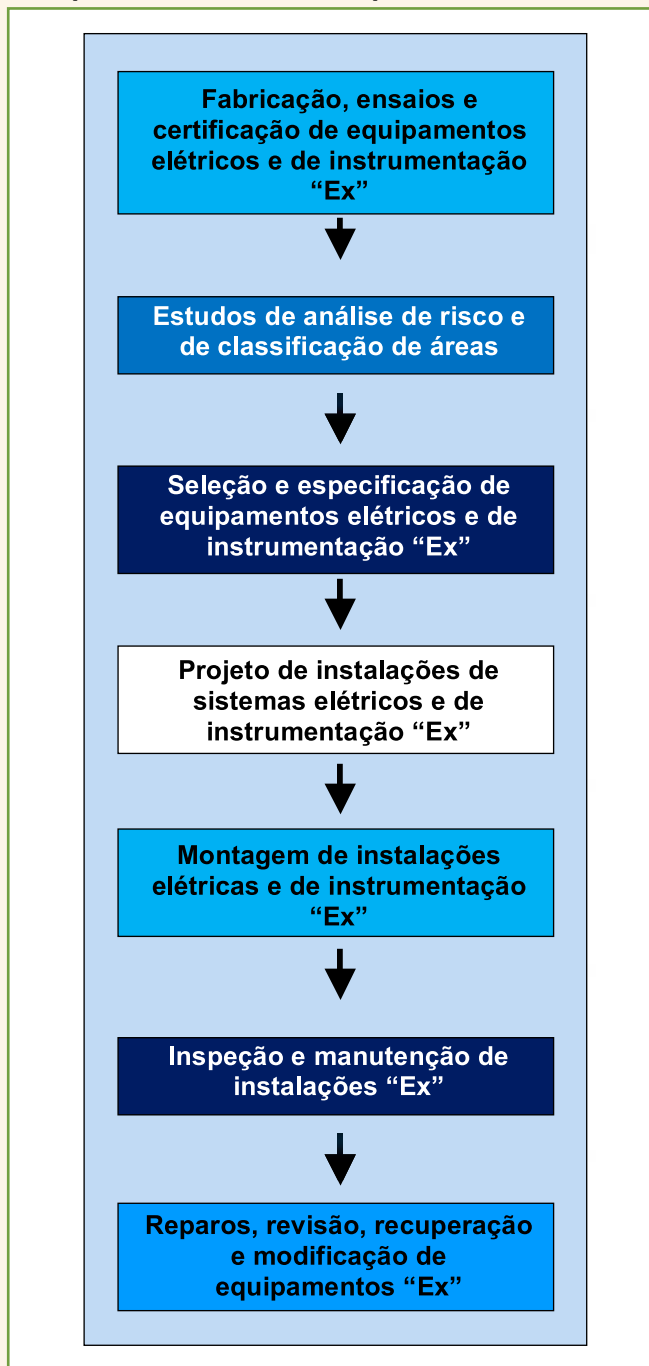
Fabricação, ensaios e certificação de equipamentos elétricos e de instrumentação “Ex”

Estudos de análise de risco e de classificação de áreas

Seleção e especificação de equipamentos elétricos e de instrumentação “Ex”

Projeto de instalações de sistemas elétricos e de instrumentação “Ex”

Montagem de instalações elétricas e de instrumentação “Ex”

Inspeção e manutenção de instalações “Ex”

Reparos, revisão, recuperação e modificação de equipamentos “Ex”